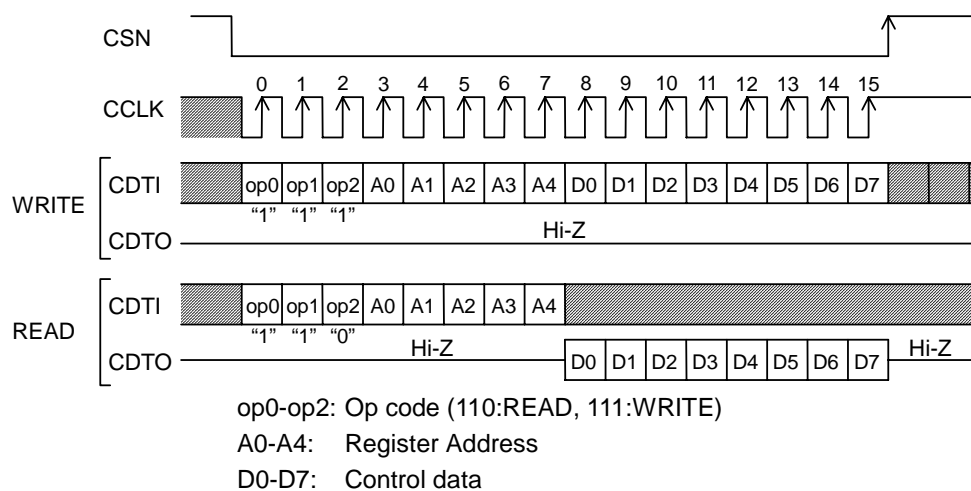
CSN

CCLK

0 1 2 3 4 5 6 7 8 9 10 11 12 13 14 15

WRITE

CDTI

op0 op1 op2 A0 A1 A2 A3 A4 D0 D1 D2 D3 D4 D5 D6 D7

"1" "1" "1"

CDTO

Hi-Z

READ

CDTI

op0 op1 op2 A0 A1 A2 A3 A4

"1" "1" "0"

CDTO

Hi-Z

D0 D1 D2 D3 D4 D5 D6 D7

Hi-Z

op0-op2: Op code (110:READ, 111:WRITE)

A0-A4: Register Address

D0-D7: Control data